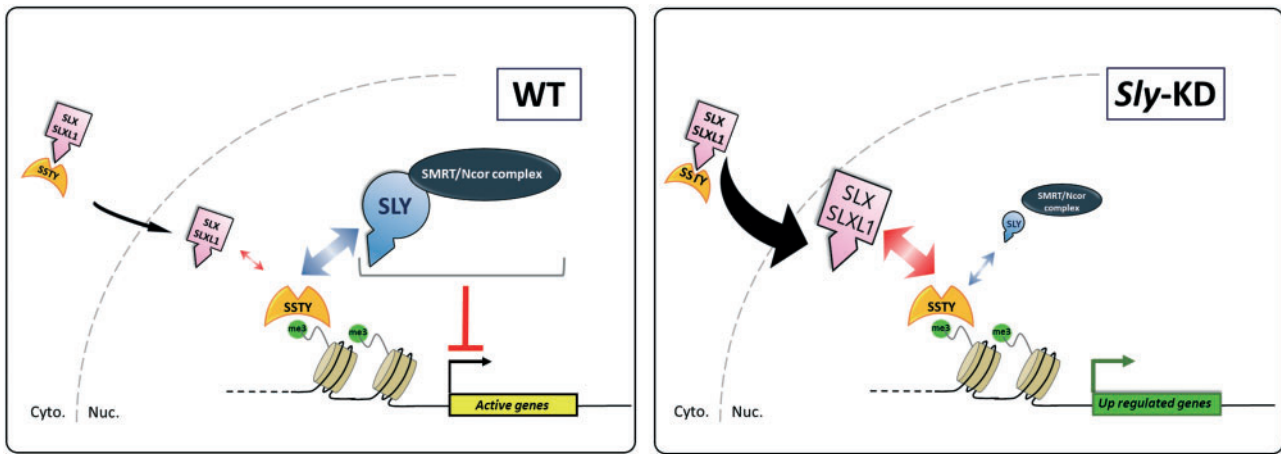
WT

SLX
SLXL1

SSTY

SLX
SLXL1

SMRT/Ncor complex

SLY

SSTY

me3

me3

Active genes

Cyto.

Nuc.

Sly-KD

SLX
SLXL1

SSTY

SLX
SLXL1

SMRT/Ncor complex

SLY

SSTY

me3

me3

Up regulated genes

Cyto.

Nuc.